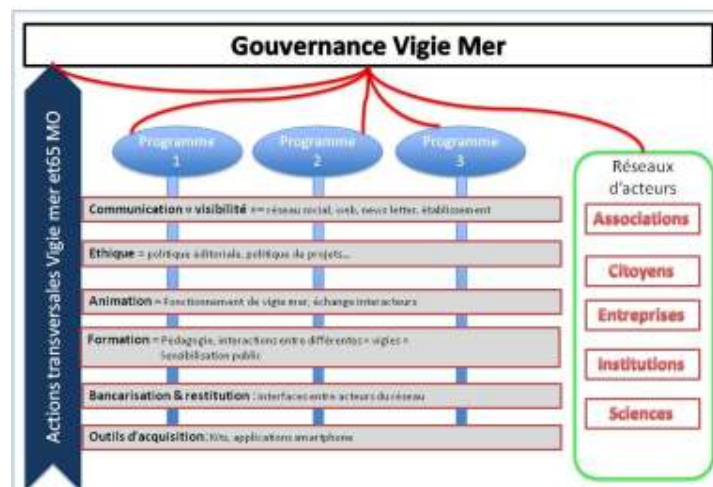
Gouvernance Vigie Mer

Actions transversales Vigie mer et65 MO

Programme 1

Programme 2

Programme 3

Communication + visibilité => réseau social, web, news letter, établissement

Ethique = politique éditoriale, politique de projets...

Animation = Fonctionnement de vigie mer, échange interacteurs

Formation = Pédagogie, interactions entre différentes « vigies » Sensibilisation public

Bancarisation & restitution : interfaces entre acteurs du réseau

Outils d'acquisition : Kits, applications smartphone

Réseaux d'acteurs

Associations

Citoyens

Entreprises

Institutions

Sciences